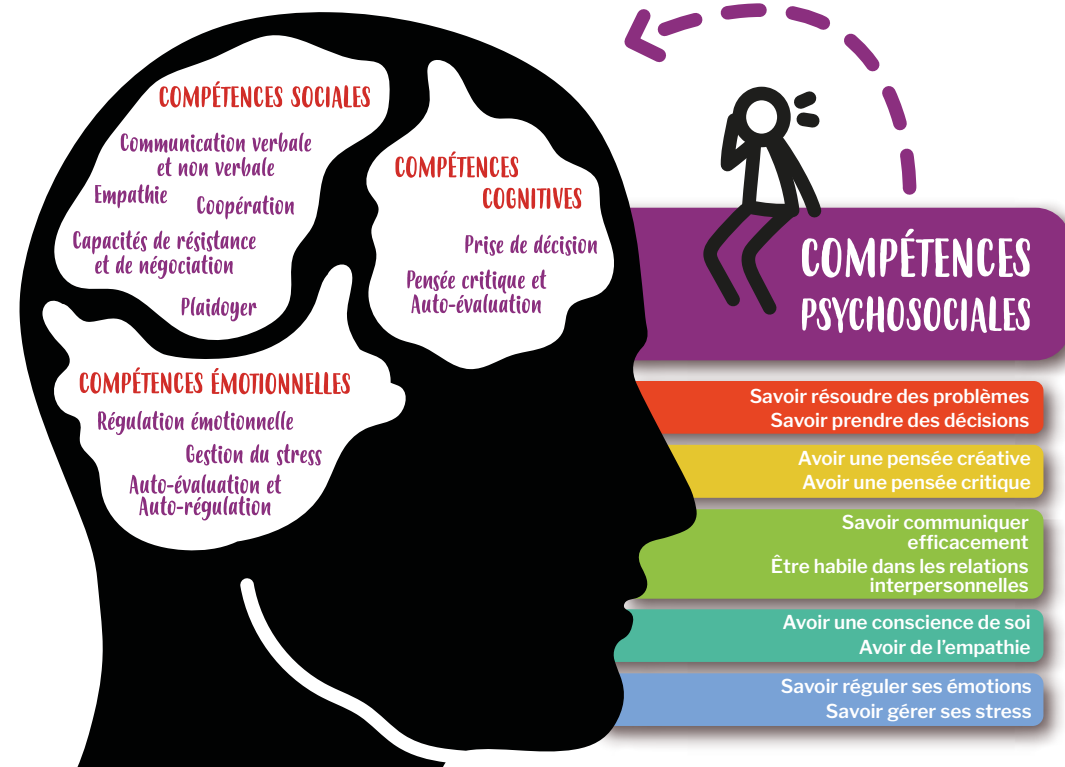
COMPÉTENCES SOCIALES

Communication verbale et non verbale

Empathie

Coopération

Capacités de résistance et de négociation

Plaidoyer

COMPÉTENCES COGNITIVES

Prise de décision

Pensée critique et Auto-évaluation

COMPÉTENCES ÉMOTIONNELLES

Régulation émotionnelle

Gestion du stress

Auto-évaluation et Auto-régulation

COMPÉTENCES PSYCHOSOCIALES

Savoir résoudre des problèmes
Savoir prendre des décisions

Avoir une pensée créative
Avoir une pensée critique

Savoir communiquer efficacement
Être habile dans les relations interpersonnelles

Avoir une conscience de soi
Avoir de l'empathie

Savoir réguler ses émotions
Savoir gérer ses stress